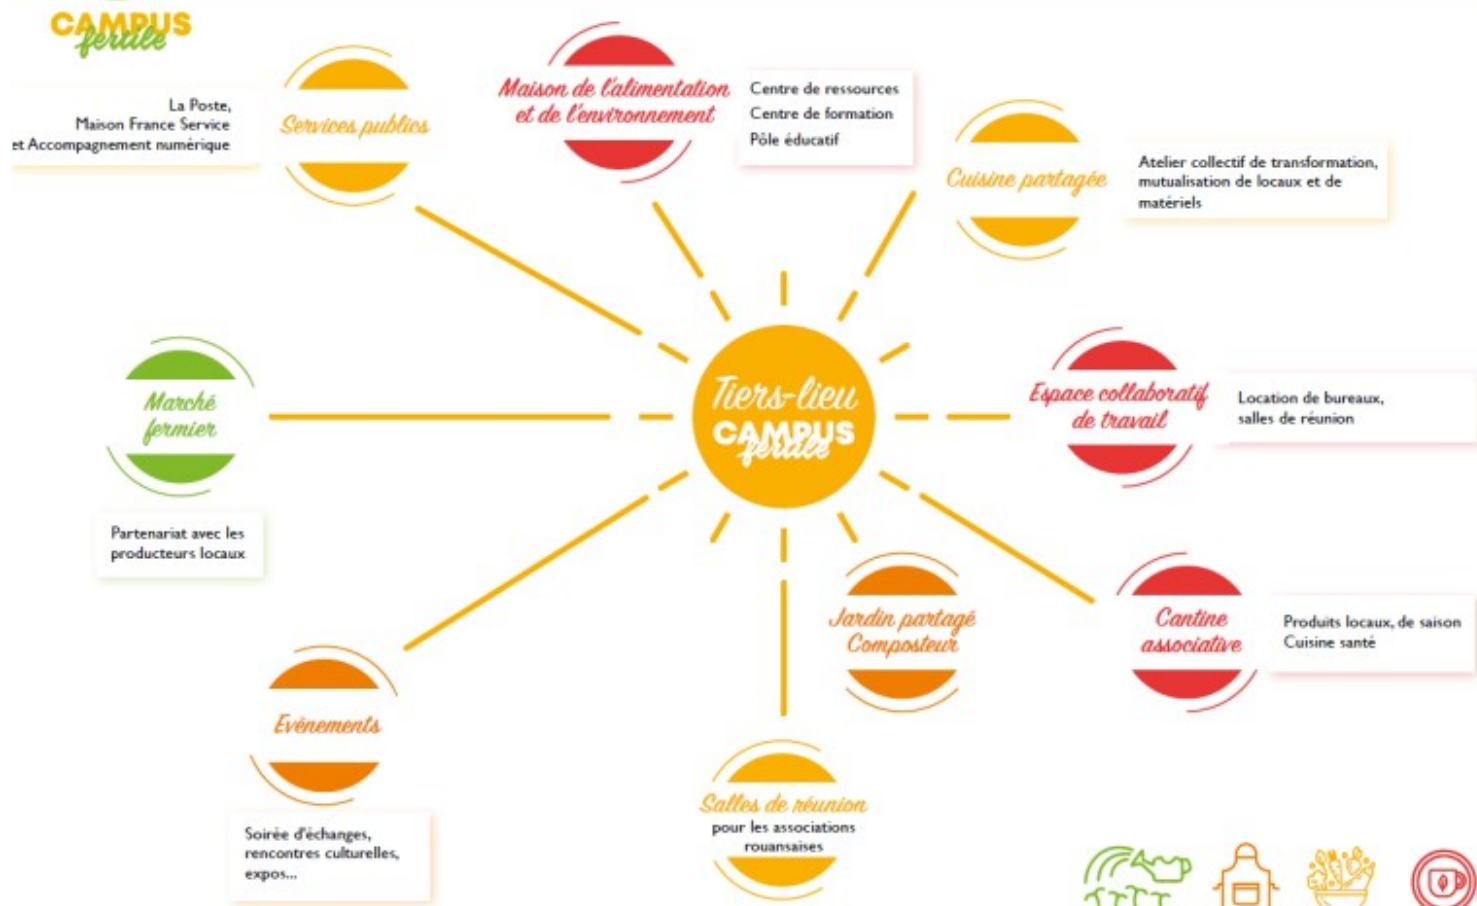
CAMPUS fertile

La Poste, Maison France Service et Accompagnement numérique

Services publics

Maison de l'alimentation et de l'environnement

Centre de ressources
Centre de formation
Pôle éducatif

Cuisine partagée

Atelier collectif de transformation, mutualisation de locaux et de matériels

Marché fermier

Partenariat avec les producteurs locaux

Tiers-lieu CAMPUS fertile

Espace collaboratif de travail

Location de bureaux, salles de réunion

Jardin partagé Composteur

Cantine associative

Produits locaux, de saison
Cuisine santé

Evénements

Soirée d'échanges, rencontres culturelles, expos...

Salles de réunion pour les associations rouannaises